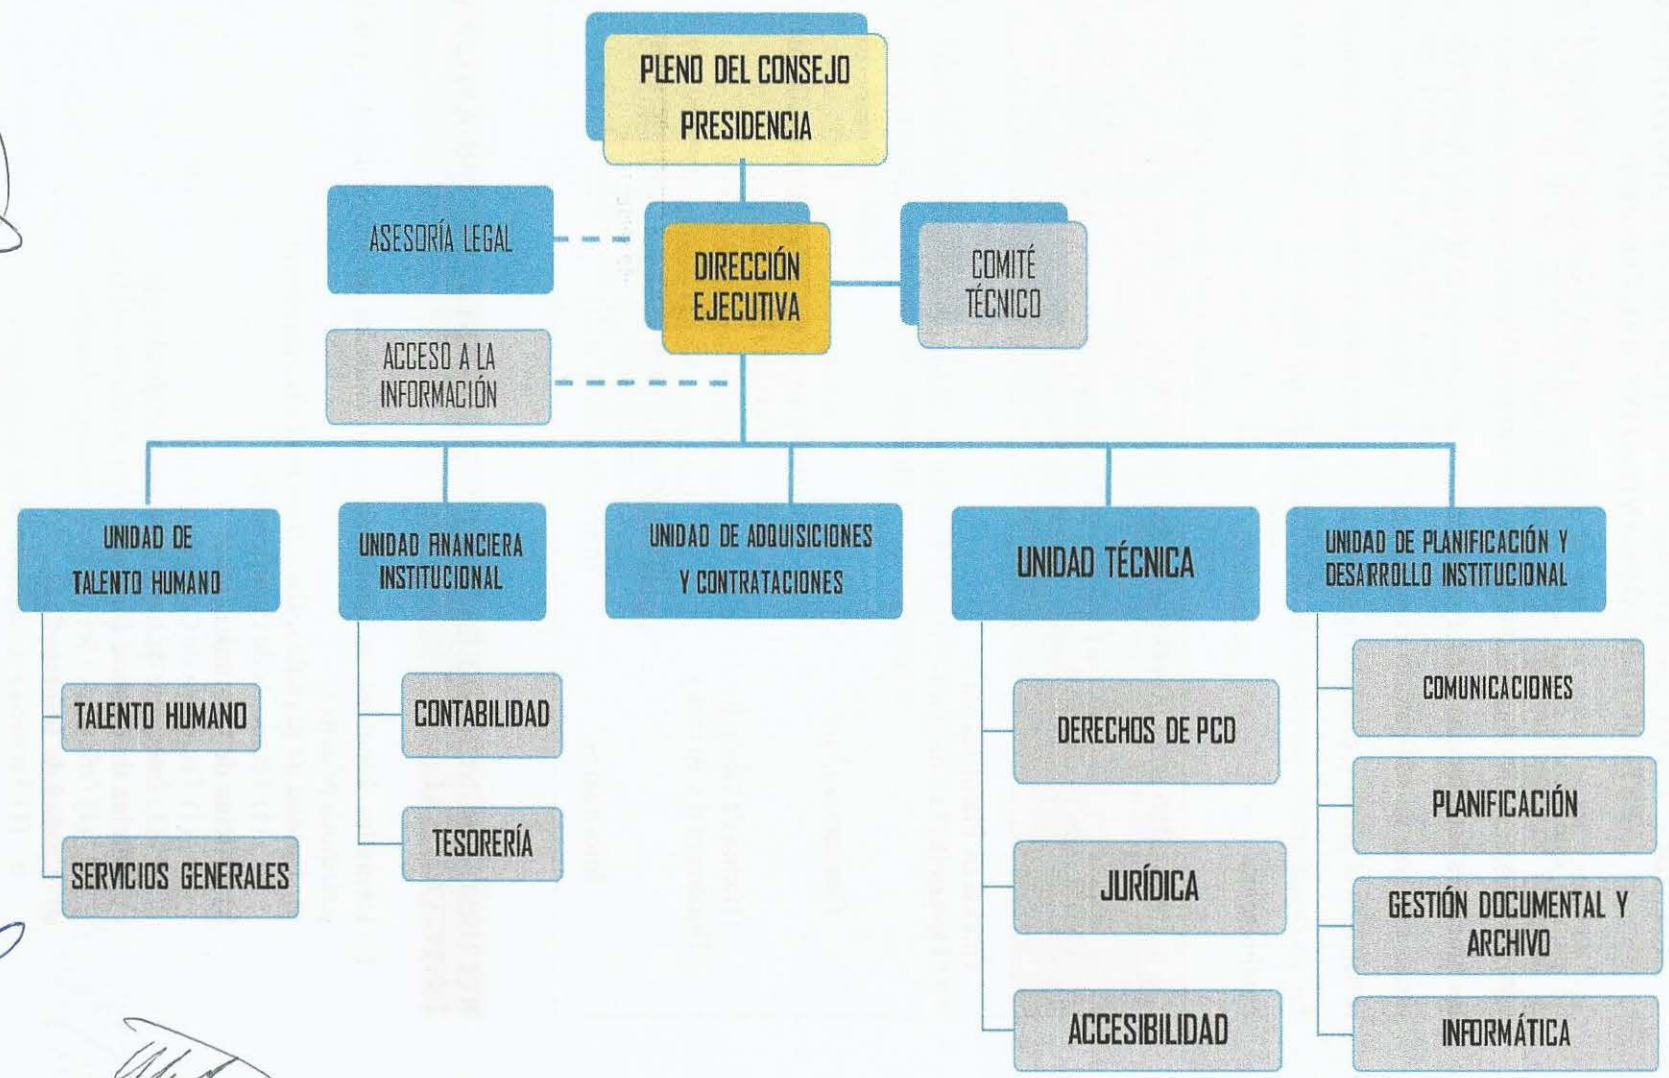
PLENO DEL CONSEJO
PRESIDENCIA

ASESORÍA LEGAL

DIRECCIÓN EJECUTIVA

COMITÉ TÉCNICO

ACCESO A LA INFORMACIÓN

UNIDAD DE TALENTO HUMANO

TALENTO HUMANO

SERVICIOS GENERALES

UNIDAD FINANCIERA INSTITUCIONAL

CONTABILIDAD

TESORERÍA

UNIDAD DE ADQUISICIONES Y CONTRATACIONES

UNIDAD TÉCNICA

DERECHOS DE PCD

JURÍDICA

ACCESIBILIDAD

UNIDAD DE PLANIFICACIÓN Y DESARROLLO INSTITUCIONAL

COMUNICACIONES

PLANIFICACIÓN

GESTIÓN DOCUMENTAL Y ARCHIVO

INFORMÁTICA